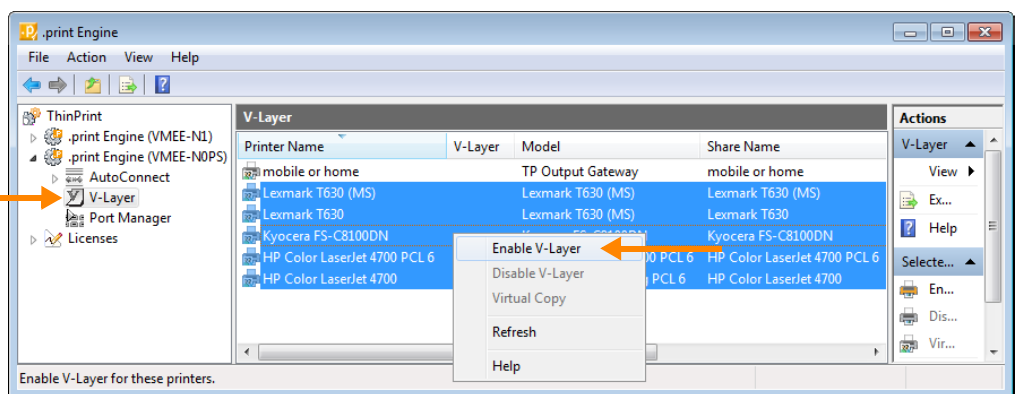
.print Engine

File Action View Help

ThinPrint
.print Engine (VMEE-N1)
.print Engine (VMEE-N0PS)
AutoConnect
V-Layer
Port Manager
Licenses

V-Layer

| Printer Name | V-Layer | Model | Share Name |
|---|---|---|---|
| mobile or home | | TP Output Gateway | mobile or home |
| Lexmark T630 (MS) | | Lexmark T630 (MS) | Lexmark T630 (MS) |
| Lexmark T630 | | Lexmark T630 (MS) | Lexmark T630 |
| Kyocera FS-C8100DN | | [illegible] | Kyocera FS-C8100DN |
| HP Color LaserJet 4700 PCL 6 | | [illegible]0 PCL 6 | HP Color LaserJet 4700 PCL 6 |
| HP Color LaserJet 4700 | | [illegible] PCL 6 | HP Color LaserJet 4700 |

Enable V-Layer
Disable V-Layer
Virtual Copy
Refresh
Help

Actions
V-Layer
View
Ex...
Help
Selecte...
En...
Dis...
Vir...

Enable V-Layer for these printers.